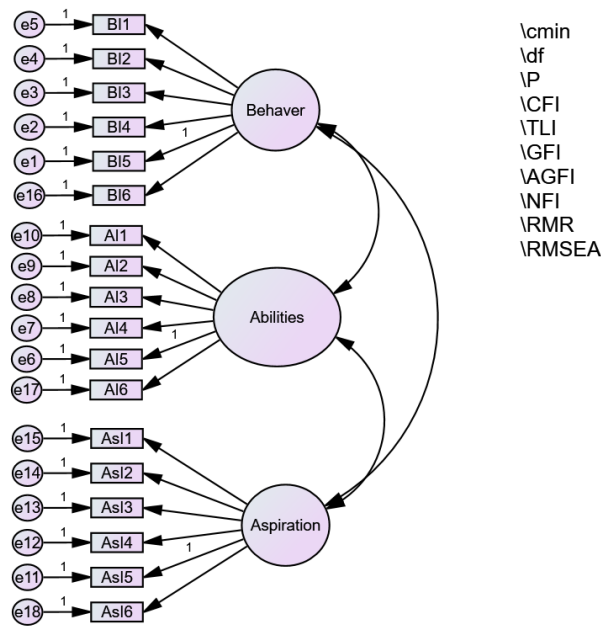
e5 1 BI1
e4 1 BI2
e3 1 BI3
e2 1 BI4
e1 1 BI5
e16 1 BI6
1
Behaver

e10 1 AI1
e9 1 AI2
e8 1 AI3
e7 1 AI4
e6 1 AI5
e17 1 AI6
1
Abilities

e15 1 AsI1
e14 1 AsI2
e13 1 AsI3
e12 1 AsI4
e11 1 AsI5
e18 1 AsI6
1
Aspiration

\cmin
\df
\P
\CFI
\TLI
\GFI
\AGFI
\NFI
\RMR
\RMSEA